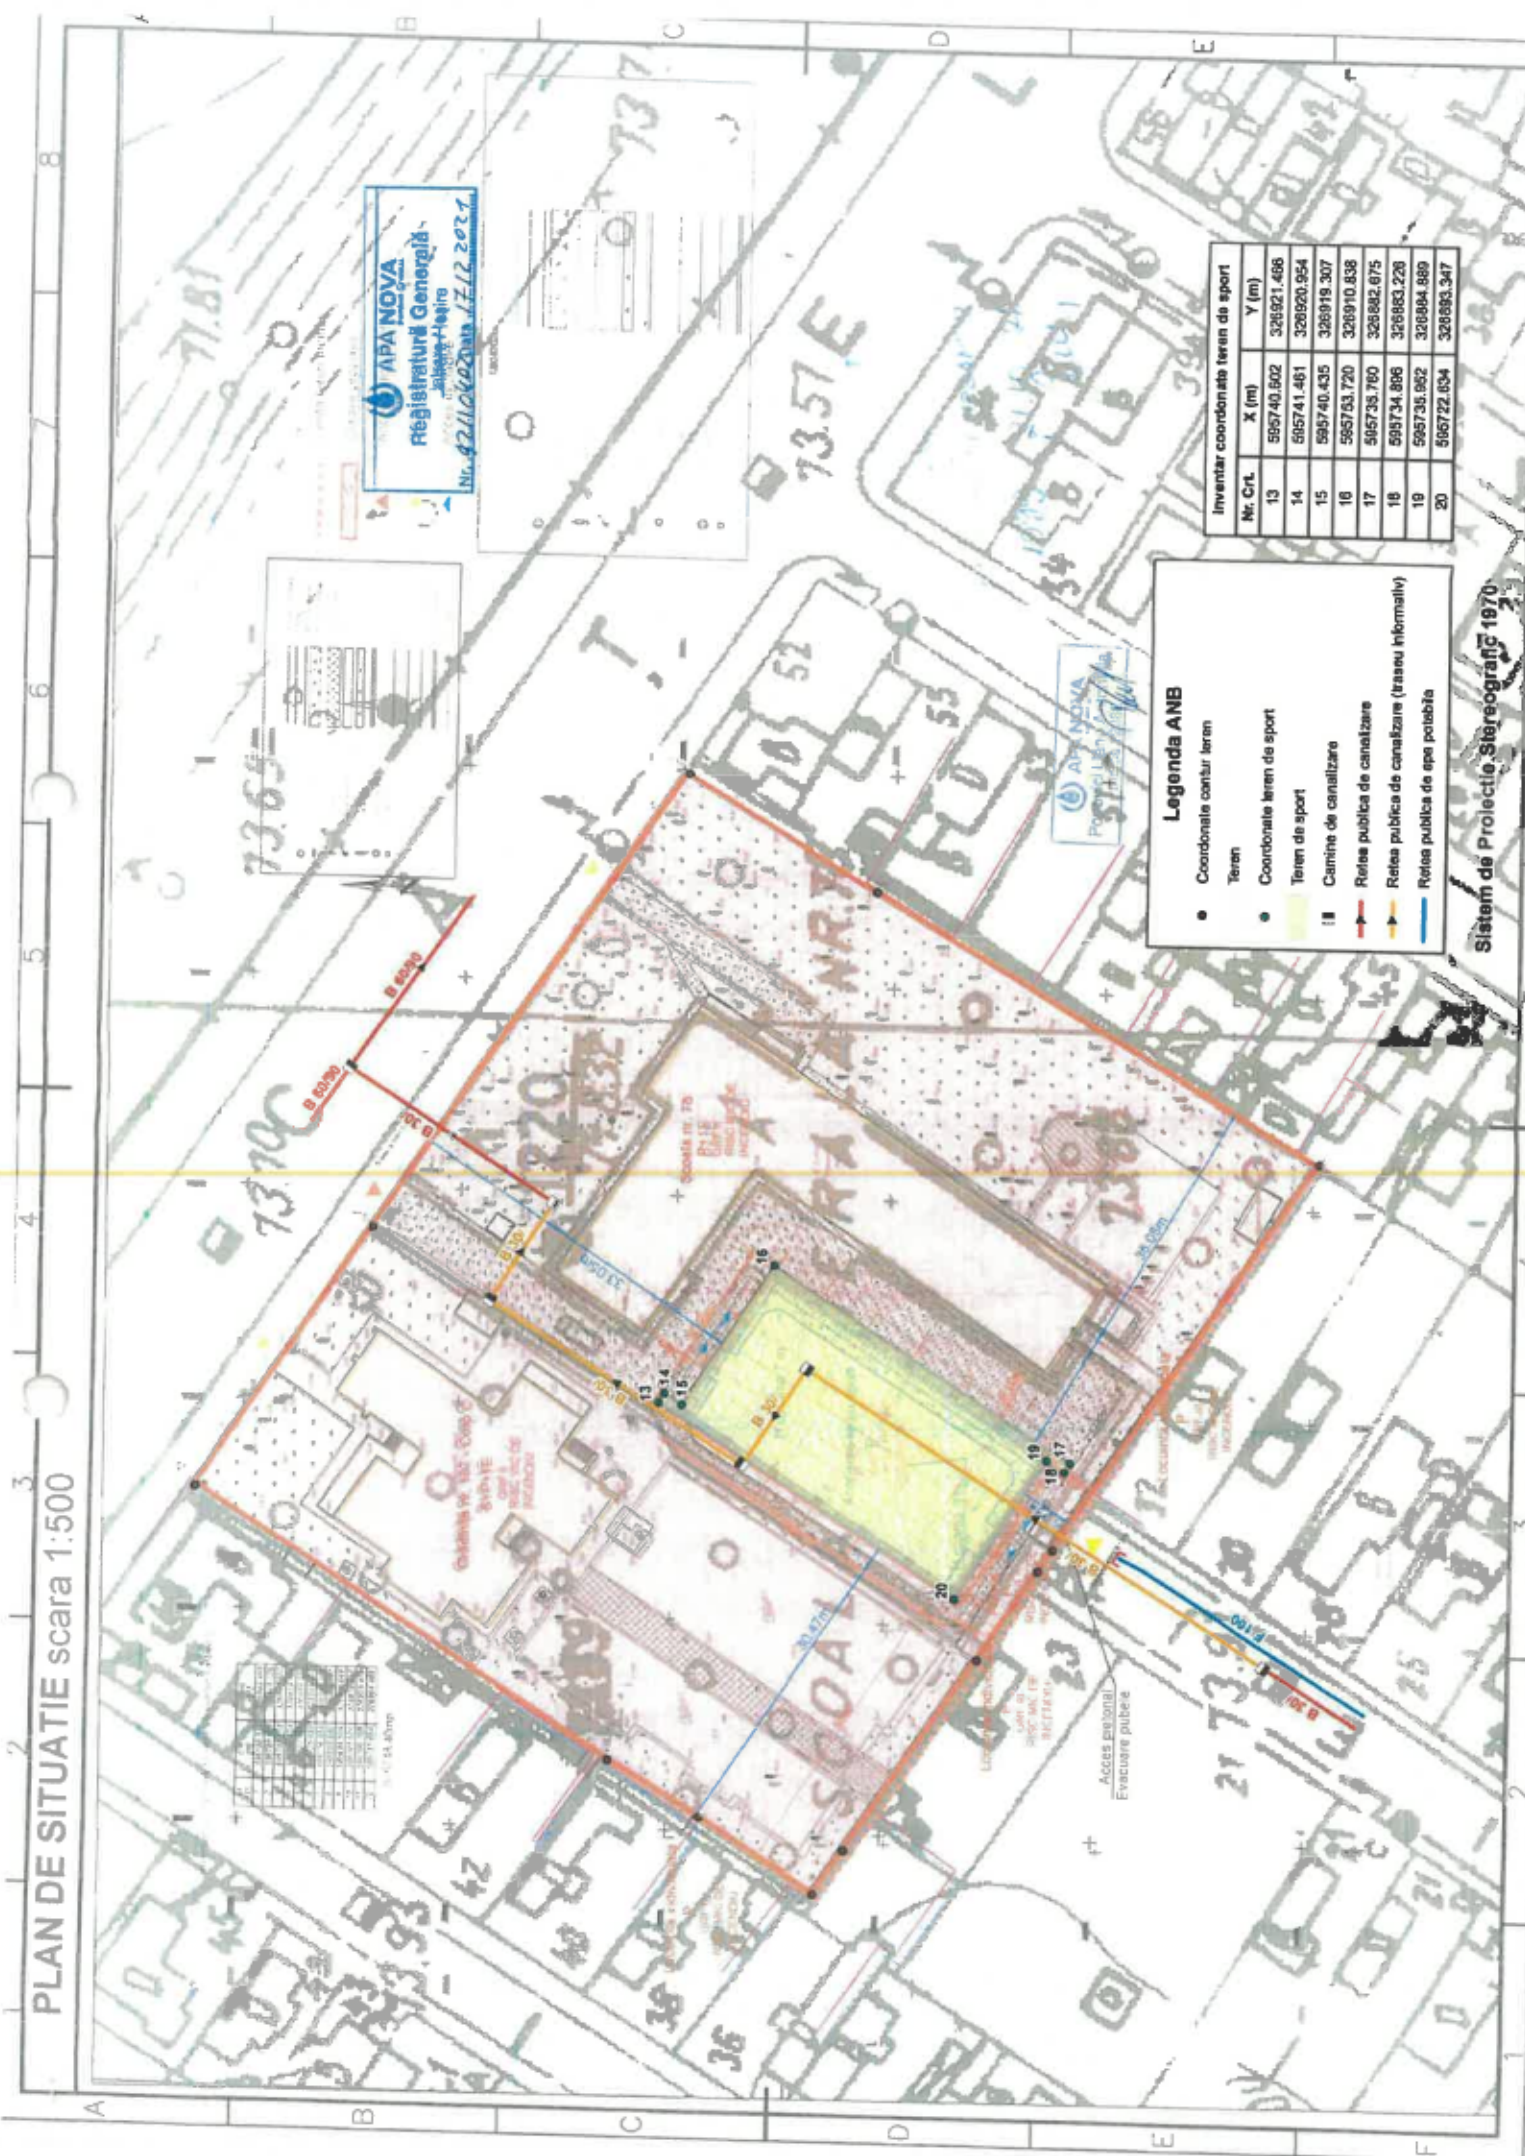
PLAN DE SITUATIE scara 1:500

APA NOVA
Registratură Generală
Intrare-Ieșire
Nr. 92110 Data 17.12.2021

Inventar coordonate teren de sport

| Nr. Crt. | X (m) | Y (m) |
|---|---|---|
| 13 | 595740.502 | 326921.466 |
| 14 | 595741.461 | 326920.954 |
| 15 | 595740.435 | 326919.307 |
| 16 | 595753.720 | 326910.838 |
| 17 | 595738.760 | 326882.675 |
| 18 | 595734.896 | 326883.226 |
| 19 | 595735.952 | 326884.889 |
| 20 | 595722.634 | 326893.347 |

Legenda ANB
Coordonate contur teren
Teren
Coordonate teren de sport
Teren de sport
Camine de canalizare
Retea publica de canalizare
Retea publica de canalizare (traseu informativ)
Retea publica de apa potabila

Sistem de Proiectie Stereografic 1970

APA NOVA

B 60/90
B 60/90
B 30
B 30
B 30
B 30
Dn 100
B 30
33.05m
35.09m
30.47m

Scoala nr. 76
Acces pietonal
Evacuare pubele

13
14
15
16
17
18
19
20

1381
13.51E
1365
1310C
1320
52
55
SCOALA NR.

A
B
C
D
E
F
2
3
4
5
6
7
8